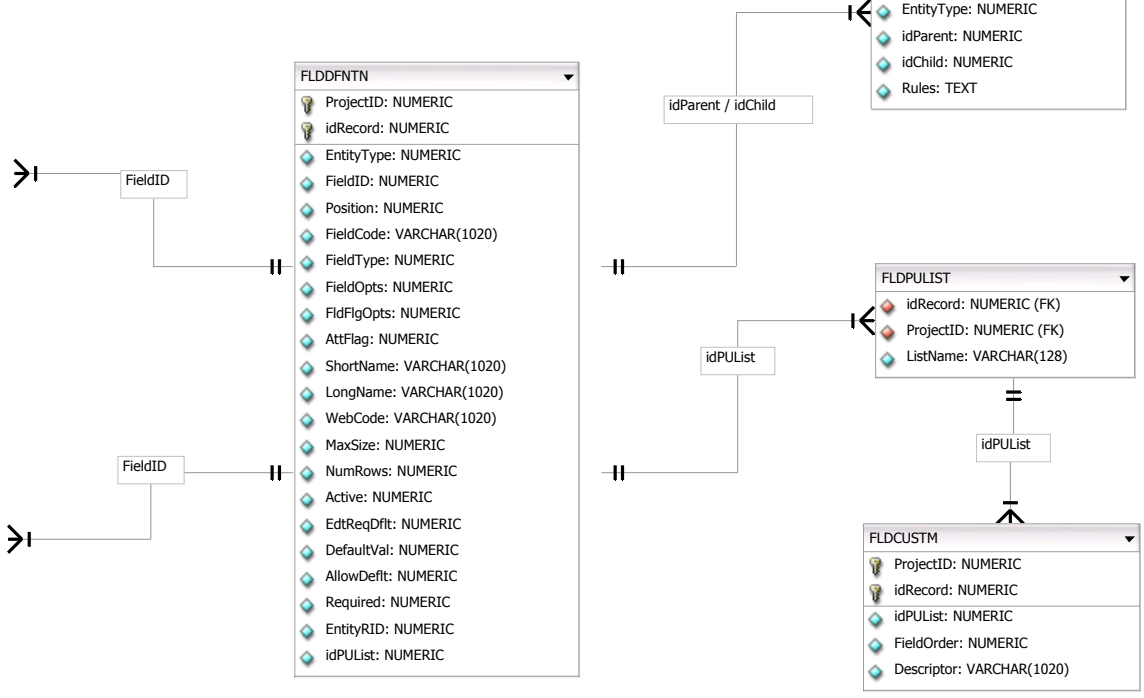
EntityType: NUMERIC
idParent: NUMERIC
idChild: NUMERIC
Rules: TEXT

FLDDFNTN
ProjectID: NUMERIC
idRecord: NUMERIC
EntityType: NUMERIC
FieldID: NUMERIC
Position: NUMERIC
FieldCode: VARCHAR(1020)
FieldType: NUMERIC
FieldOpts: NUMERIC
FldFlgOpts: NUMERIC
AttFlag: NUMERIC
ShortName: VARCHAR(1020)
LongName: VARCHAR(1020)
WebCode: VARCHAR(1020)
MaxSize: NUMERIC
NumRows: NUMERIC
Active: NUMERIC
EdtReqDflt: NUMERIC
DefaultVal: NUMERIC
AllowDeflt: NUMERIC
Required: NUMERIC
EntityRID: NUMERIC
idPUList: NUMERIC

FieldID

FieldID

idParent / idChild

idPUList

FLDPULIST
idRecord: NUMERIC (FK)
ProjectID: NUMERIC (FK)
ListName: VARCHAR(128)

idPUList

FLDCUSTM
ProjectID: NUMERIC
idRecord: NUMERIC
idPUList: NUMERIC
FieldOrder: NUMERIC
Descriptor: VARCHAR(1020)